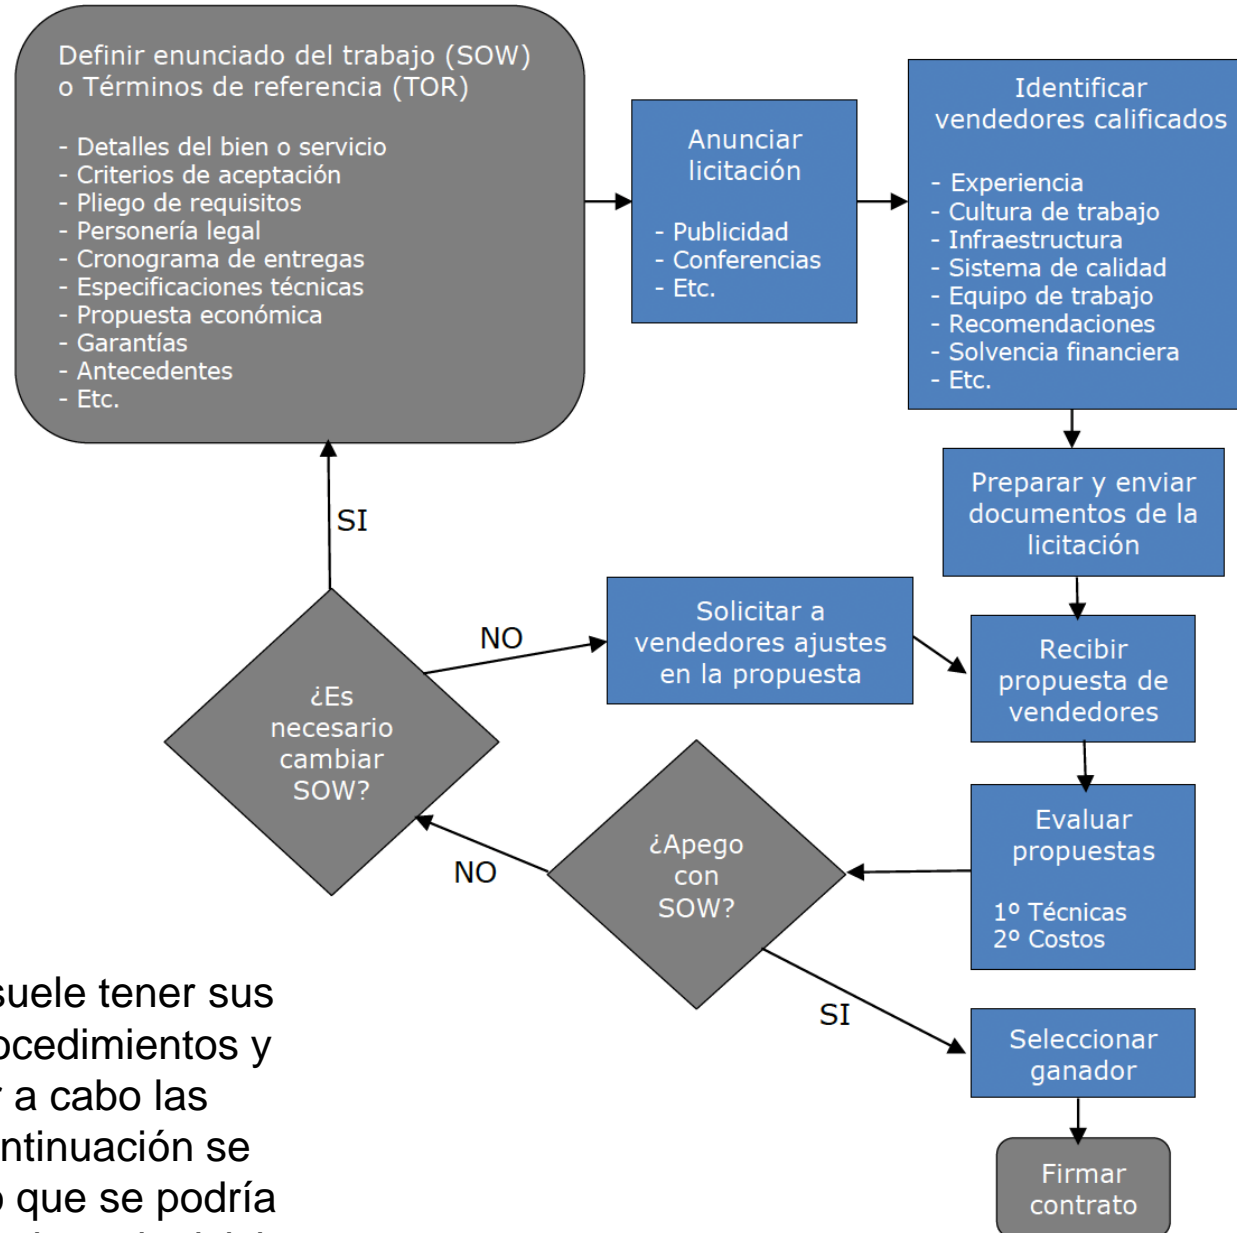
Definir enunciado del trabajo (SOW) o Términos de referencia (TOR)

- Detalles del bien o servicio
- Criterios de aceptación
- Pliego de requisitos
- Personería legal
- Cronograma de entregas
- Especificaciones técnicas
- Propuesta económica
- Garantías
- Antecedentes
- Etc.

Anunciar licitación

- Publicidad
- Conferencias
- Etc.

Identificar vendedores calificados

- Experiencia
- Cultura de trabajo
- Infraestructura
- Sistema de calidad
- Equipo de trabajo
- Recomendaciones
- Solvencia financiera
- Etc.

Preparar y enviar documentos de la licitación

SI

NO

Solicitar a vendedores ajustes en la propuesta

Recibir propuesta de vendedores

¿Es necesario cambiar SOW?

Evaluar propuestas

1º Técnicas
2º Costos

NO

¿Apego con SOW?

SI

Seleccionar ganador

Firmar contrato

suele tener sus
ocedimientos y
a cabo las
ntinuación se
que se podría
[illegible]